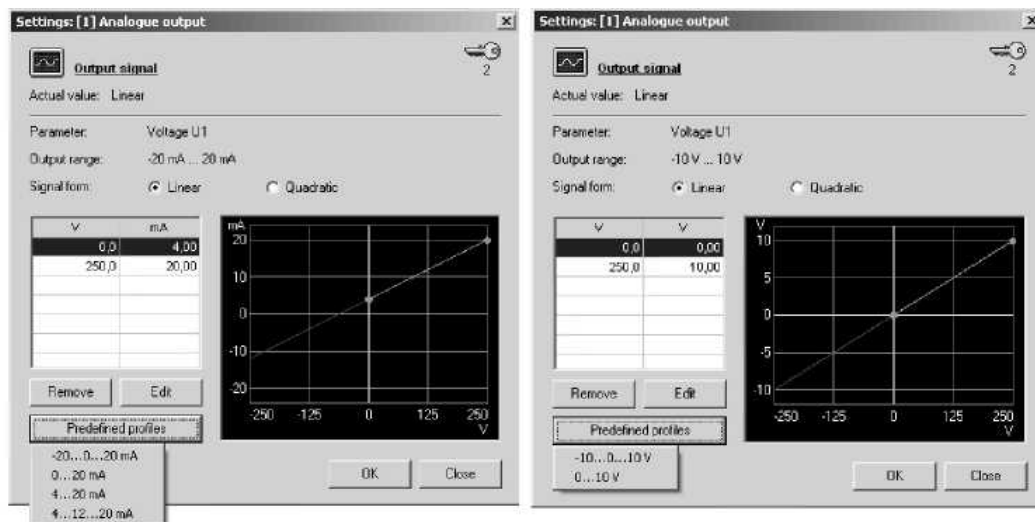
Settings: [1] Analogue output

Output signal

2

Actual value: Linear

Parameter: Voltage U1

Output range: -20 mA ... 20 mA

Signal form: Linear Quadratic

| V | mA |
|---|---|
| 0,0 | 4,00 |
| 250,0 | 20,00 |

mA

20

10

0

-10

-20

-250 -125 0 125 250

V

Remove

Edit

Predefined profiles

-20...0...20 mA

0...20 mA

4...20 mA

4...12...20 mA

OK

Close

Settings: [1] Analogue output

Output signal

2

Actual value: Linear

Parameter: Voltage U1

Output range: -10 V ... 10 V

Signal form: Linear Quadratic

| V | V |
|---|---|
| 0,0 | 0,00 |
| 250,0 | 10,00 |

V

10

5

0

-5

-10

-250 -125 0 125 250

V

Remove

Edit

Predefined profiles

-10...0...10 V

0...10 V

OK

Close